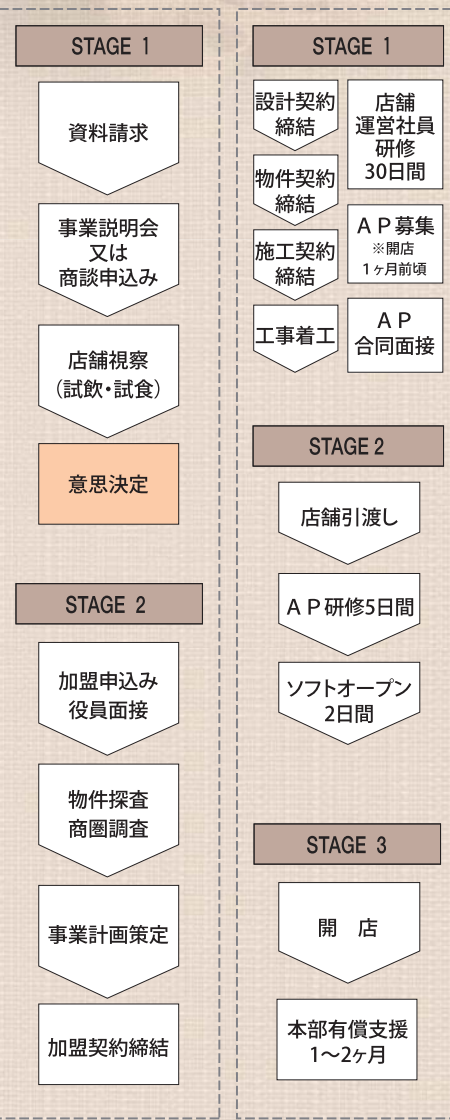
STAGE 1

資料請求

事業説明会
又は
商談申込み

店舗視察
(試飲・試食)

意思決定

STAGE 2

加盟申込み
役員面接

物件探査
商圏調査

事業計画策定

加盟契約締結

STAGE 1

設計契約
締結

店舗
運営社員
研修
30日間

物件契約
締結

施工契約
締結

A P 募集
※開店
1ヶ月前頃

工事着工

A P
合同面接

STAGE 2

店舗引渡し

A P 研修5日間

ソフトオープン
2日間

STAGE 3

開 店

本部有償支援
1〜2ヶ月